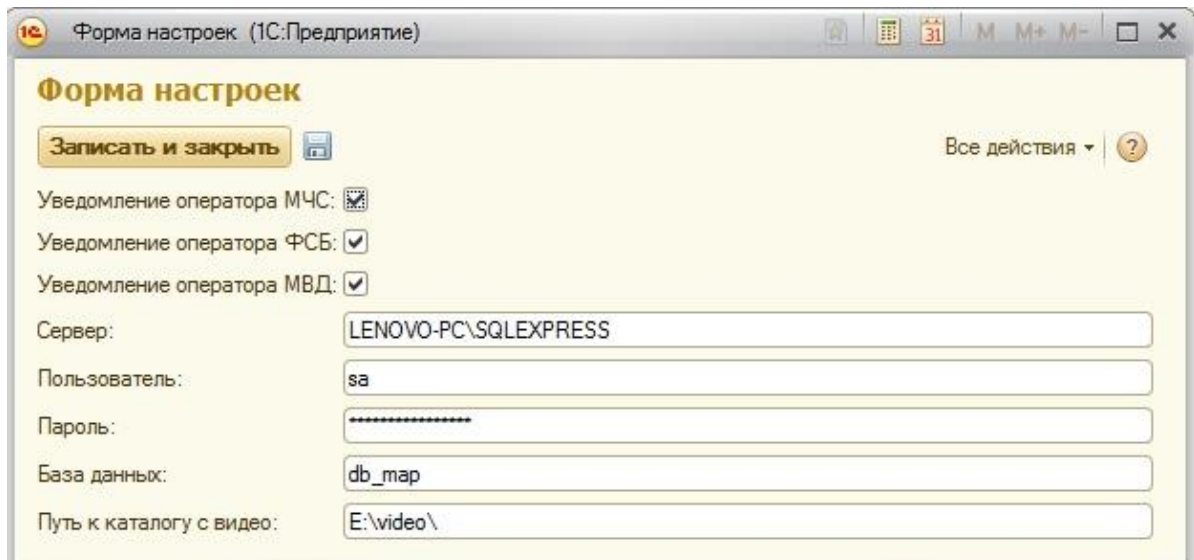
1С Форма настроек (1С:Предприятие)

31 M M+ M-

Форма настроек

Записать и закрыть

Все действия ▾ ?

Уведомление оператора МЧС:

Уведомление оператора ФСБ:

Уведомление оператора МВД:

Сервер: LENOVO-PC\SQLEXPRESS

Пользователь: sa

Пароль: ****************

База данных: db_map

Путь к каталогу с видео: E:\video\